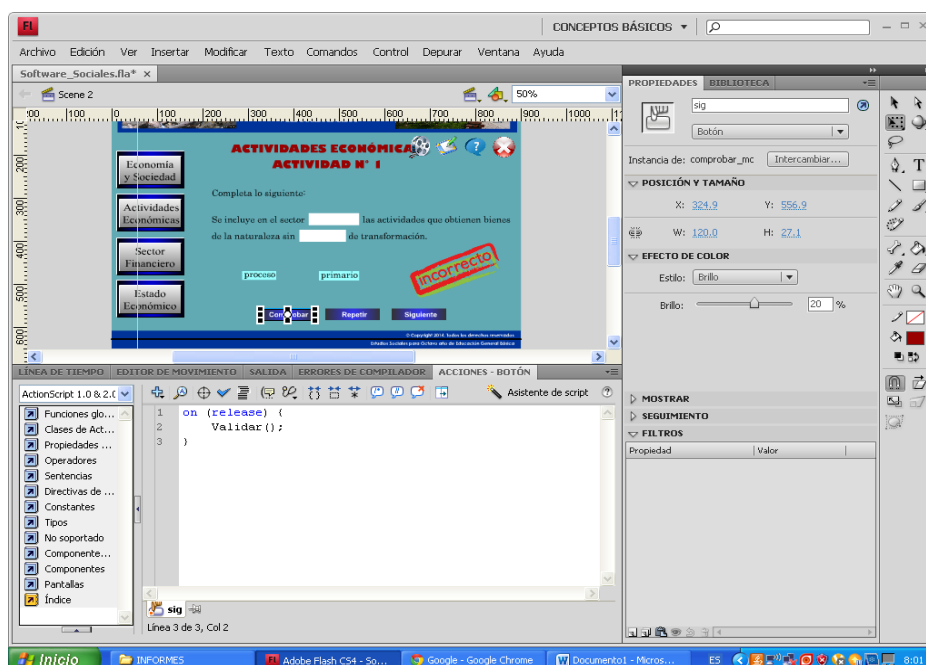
Fl

CONCEPTOS BÁSICOS ▾

Archivo Edición Ver Insertar Modificar Texto Comandos Control Depurar Ventana Ayuda

Software_Sociales.fla* ×

Scene 2

50%

100 |50 |0 |100 |200 |300 |400 |500 |600 |700 |800 |900 |1000

Economía y Sociedad

Actividades Económicas

Sector Financiero

Estado Económico

ACTIVIDADES ECONÓMICAS
ACTIVIDAD N° 1

Completa lo siguiente:

Se incluye en el sector [ ] las actividades que obtienen bienes de la naturaleza sin [ ] de transformación.

proceso

primario

Incorrecto

Comprobar

Repetir

Siguiente

© Copyright 2014. Todos los derechos reservados
Estudios Sociales para Octavo año de Educación General Básica

LÍNEA DE TIEMPO | EDITOR DE MOVIMIENTO | SALIDA | ERRORES DE COMPILADOR | ACCIONES - BOTÓN

ActionScript 1.0 & 2.0

Asistente de script

Funciones glo...
Clases de Act...
Propiedades ...
Operadores
Sentencias
Directivas de ...
Constantes
Tipos
No soportado
Componente...
Componentes
Pantallas
Índice

1 on (release) {
2     Validar();
3 }

sig

Línea 3 de 3, Col 2

PROPIEDADES | BIBLIOTECA

sig

Botón

Instancia de: comprobar_mc   Intercambiar...

POSICIÓN Y TAMAÑO

X: 324.9   Y: 556.9

W: 120.0   H: 27.1

EFECTO DE COLOR

Estilo: Brillo

Brillo: 20 %

MOSTRAR

SEGUIMIENTO

FILTROS

Propiedad | Valor

Inicio | INFORMES | Adobe Flash CS4 - So... | Google - Google Chrome | Documento1 - Micros... | ES | 8:01